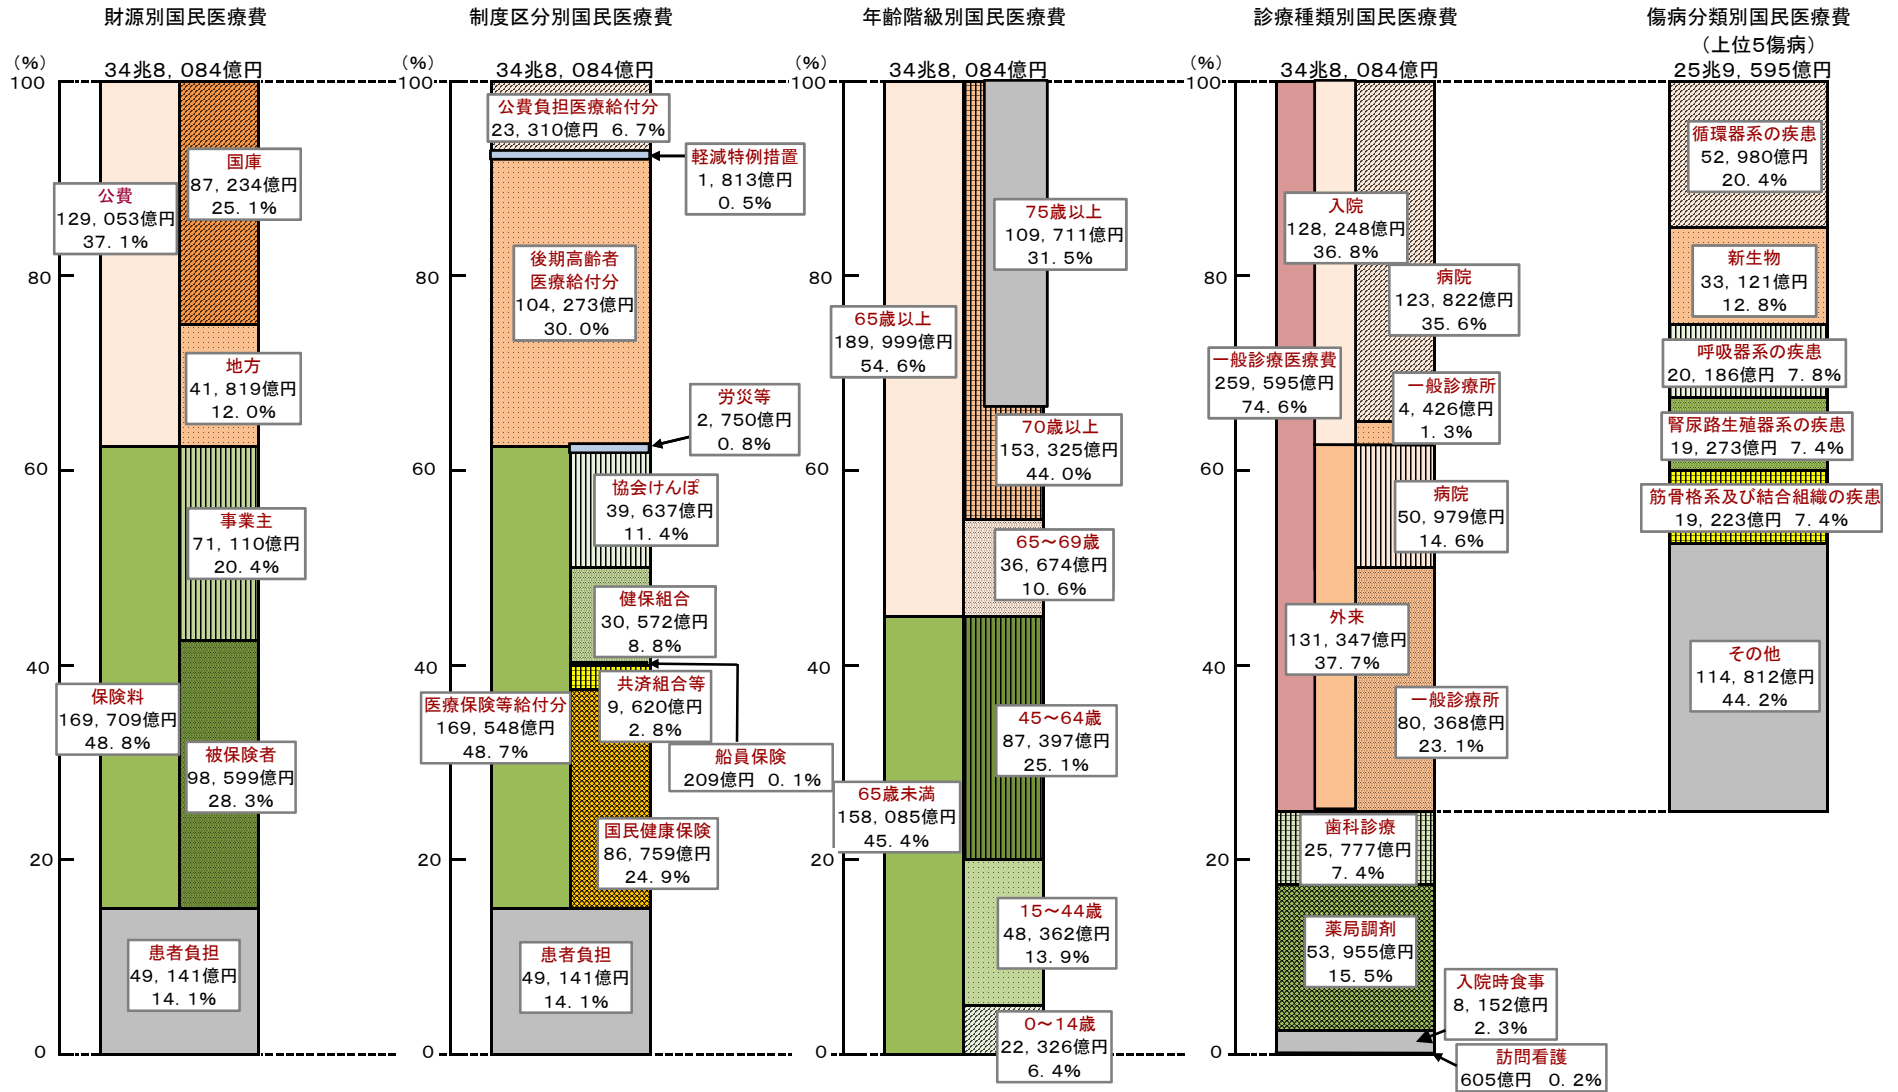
財源別国民医療費

(%)
100
80
60
40
20
0

34兆8，084億円

公費
129，053億円
37．1%

国庫
87，234億円
25．1%

地方
41，819億円
12．0%

事業主
71，110億円
20．4%

保険料
169，709億円
48．8%

被保険者
98，599億円
28．3%

患者負担
49，141億円
14．1%

制度区分別国民医療費

(%)
100
80
60
40
20
0

34兆8，084億円

公費負担医療給付分
23，310億円 6．7%

軽減特例措置
1，813億円
0．5%

後期高齢者
医療給付分
104，273億円
30．0%

労災等
2，750億円
0．8%

協会けんぽ
39，637億円
11．4%

健保組合
30，572億円
8．8%

共済組合等
9，620億円
2．8%

医療保険等給付分
169，548億円
48．7%

船員保険
209億円 0．1%

国民健康保険
86，759億円
24．9%

患者負担
49，141億円
14．1%

年齢階級別国民医療費

(%)
100
80
60
40
20
0

34兆8，084億円

75歳以上
109，711億円
31．5%

65歳以上
189，999億円
54．6%

70歳以上
153，325億円
44．0%

65～69歳
36，674億円
10．6%

45～64歳
87，397億円
25．1%

65歳未満
158，085億円
45．4%

15～44歳
48，362億円
13．9%

0～14歳
22，326億円
6．4%

診療種類別国民医療費

(%)
100
80
60
40
20
0

34兆8，084億円

入院
128，248億円
36．8%

病院
123，822億円
35．6%

一般診療医療費
259，595億円
74．6%

一般診療所
4，426億円
1．3%

病院
50，979億円
14．6%

外来
131，347億円
37．7%

一般診療所
80，368億円
23．1%

歯科診療
25，777億円
7．4%

薬局調剤
53，955億円
15．5%

入院時食事
8，152億円
2．3%

訪問看護
605億円 0．2%

傷病分類別国民医療費
（上位5傷病）
25兆9，595億円

循環器系の疾患
52，980億円
20．4%

新生物
33，121億円
12．8%

呼吸器系の疾患
20，186億円 7．8%

腎尿路生殖器系の疾患
19，273億円 7．4%

筋骨格系及び結合組織の疾患
19，223億円 7．4%

その他
114，812億円
44．2%